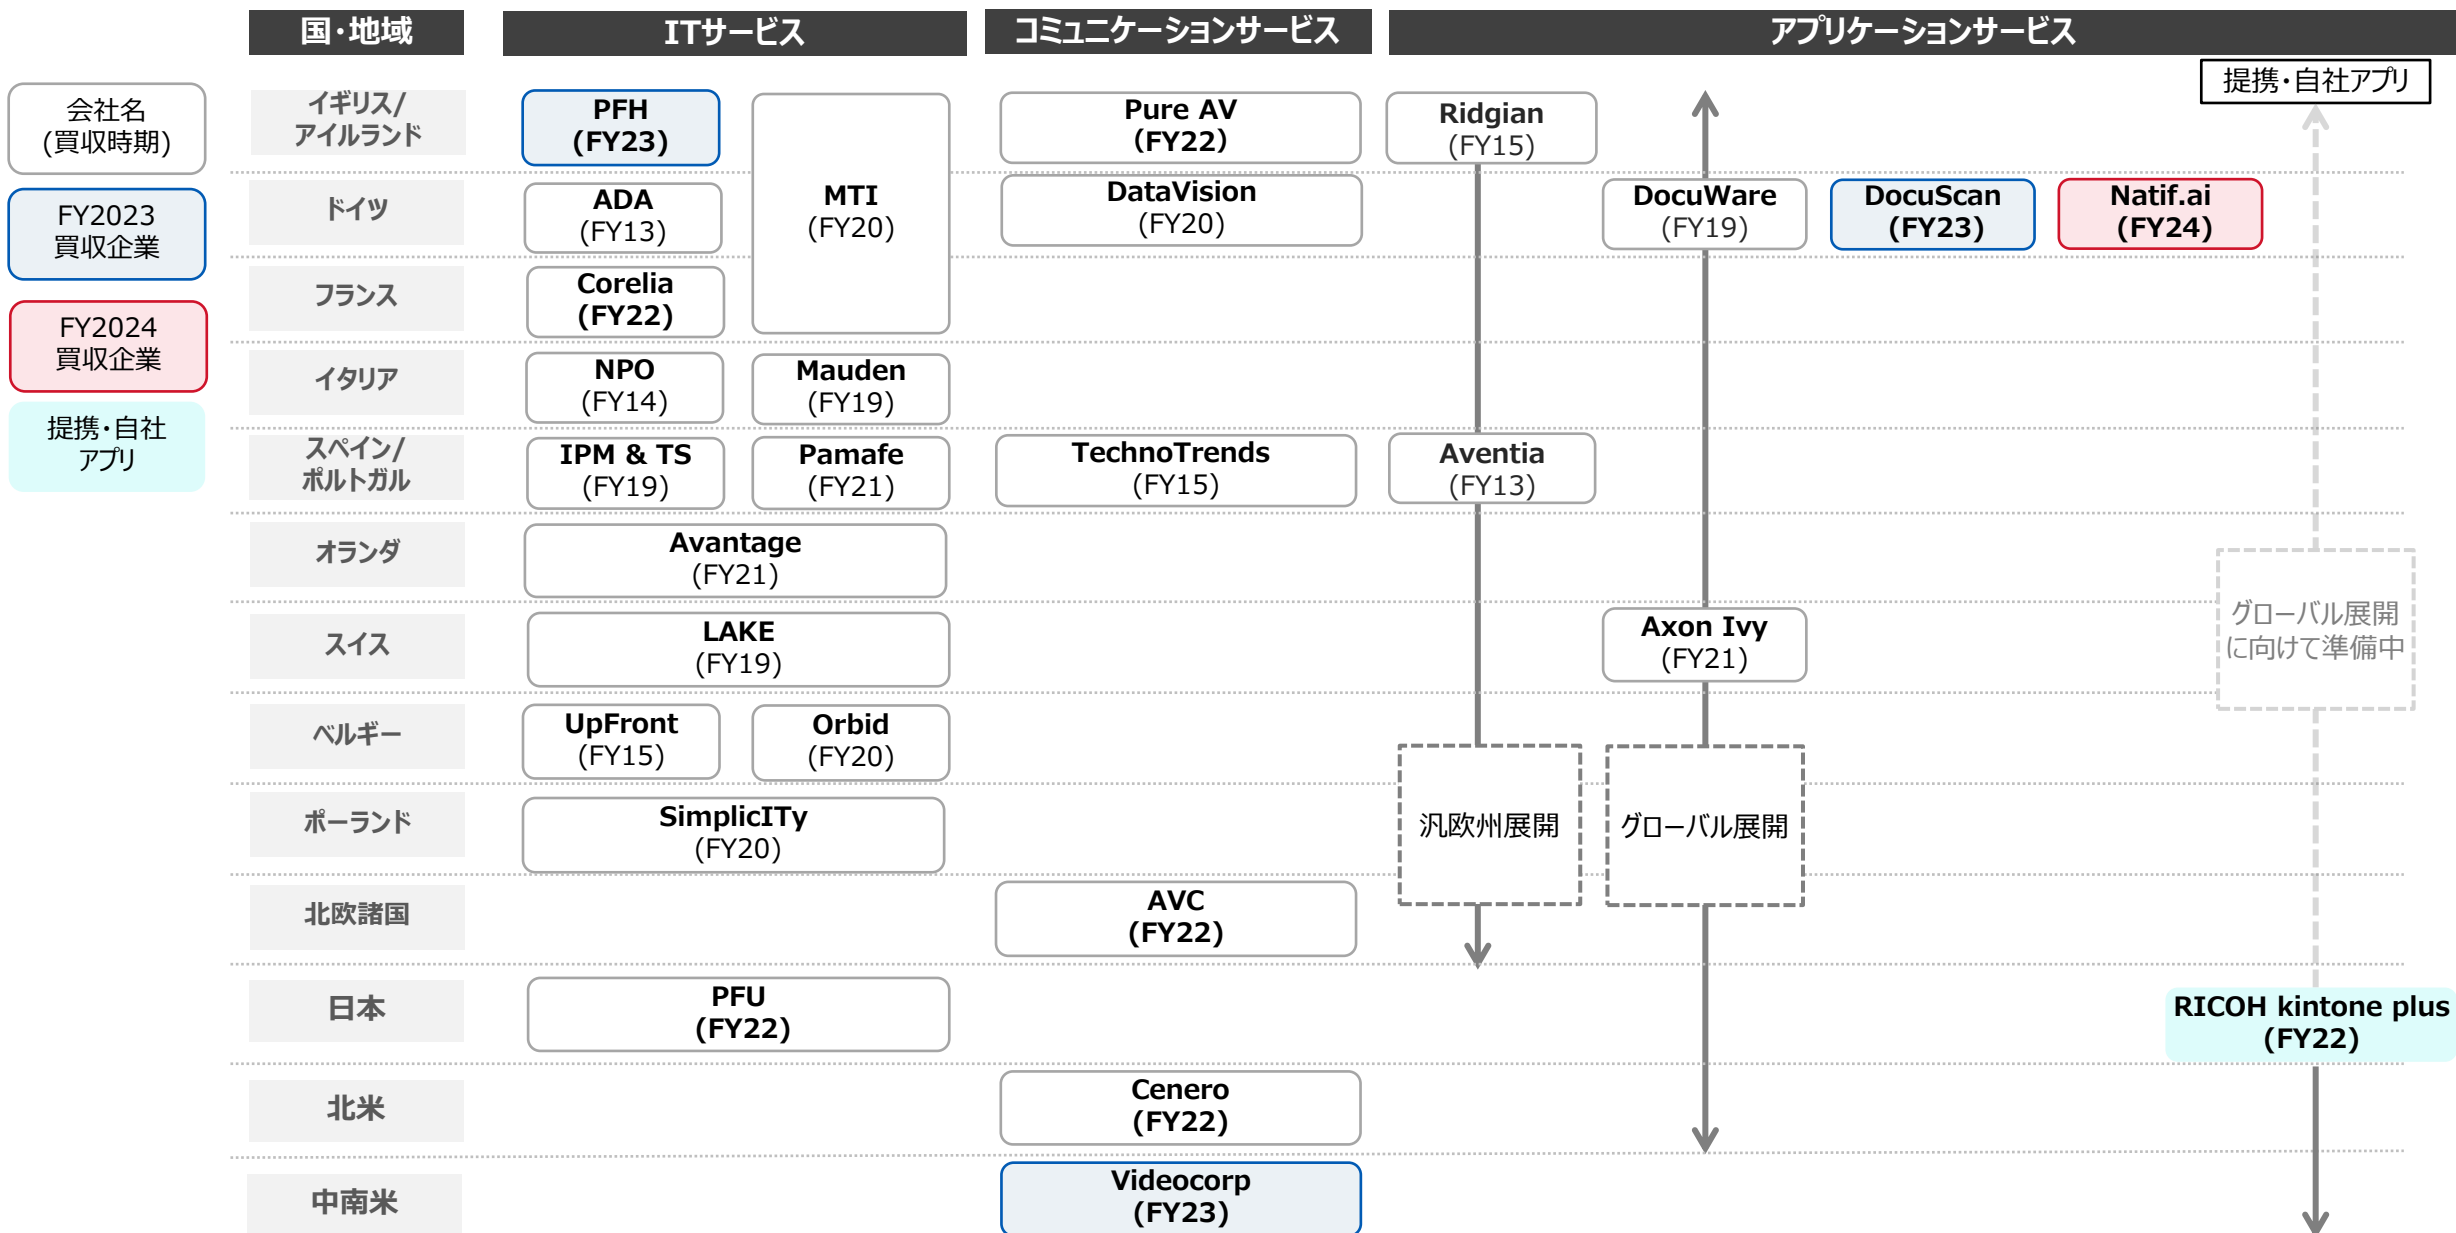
| 国・地域 | ITサービス | | コミュニケーションサービス | アプリケーションサービス | | | |
|---|---|---|---|---|---|---|---|
| イギリス/アイルランド | PFH (FY23) | MTI (FY20) | Pure AV (FY22) | Ridgian (FY15) | | | |
| ドイツ | ADA (FY13) | | DataVision (FY20) | | DocuWare (FY19) | DocuScan (FY23) | Natif.ai (FY24) |
| フランス | Corelia (FY22) | | | | | | |
| イタリア | NPO (FY14) | Mauden (FY19) | | | | | |
| スペイン/ポルトガル | IPM & TS (FY19) | Pamafe (FY21) | TechnoTrends (FY15) | Aventia (FY13) | | | |
| オランダ | Avantage (FY21) | | | | | | |
| スイス | LAKE (FY19) | | | | Axon Ivy (FY21) | | |
| ベルギー | UpFront (FY15) | Orbid (FY20) | | | | | |
| ポーランド | SimplicITy (FY20) | | | | | | |
| 北欧諸国 | | | AVC (FY22) | | | | |
| 日本 | PFU (FY22) | | | | | | |
| 北米 | | | Cenero (FY22) | | | | |
| 中南米 | | | Videocorp (FY23) | | | | |

会社名 (買収時期)

FY2023 買収企業

FY2024 買収企業

提携・自社アプリ

提携・自社アプリ

汎欧州展開

グローバル展開

グローバル展開に向けて準備中

RICOH kintone plus (FY22)